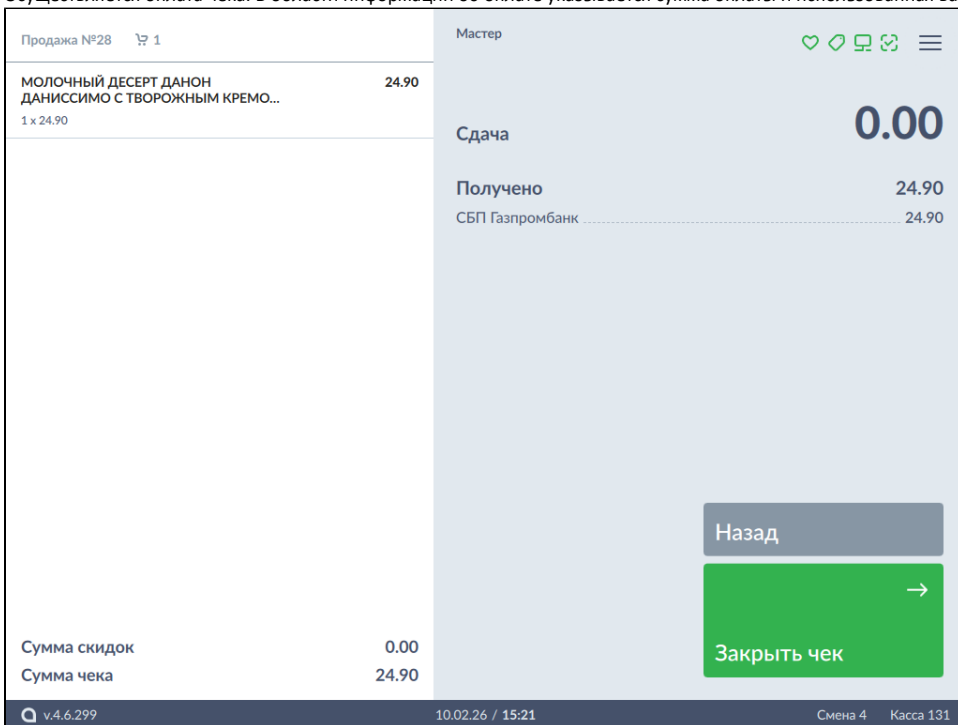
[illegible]

Продажа №28 1

МОЛОЧНЫЙ ДЕСЕРТ ДАНОН ДАНИССИМО С ТВОРОЖНЫМ КРЕМО... 24.90
1 x 24.90

Мастер

Сдача 0.00

Получено 24.90
СБП Газпромбанк 24.90

Назад

→
Закрыть чек

Сумма скидок 0.00
Сумма чека 24.90

v.4.6.299 10.02.26 / 15:21 Смена 4 Касса 131